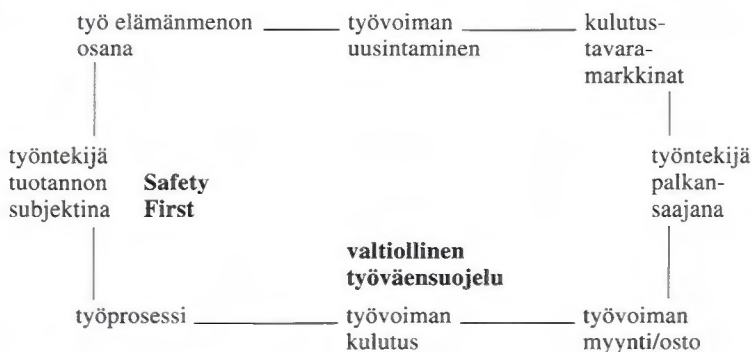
työ elämänmenon osana

työvoiman uusintaminen

kulutustavaramarkkinat

työntekijä tuotannon subjektina

Safety First

työntekijä palkansaajana

valtiollinen työväensuojelu

työprosessi

työvoiman kulutus

työvoiman myynti/osto